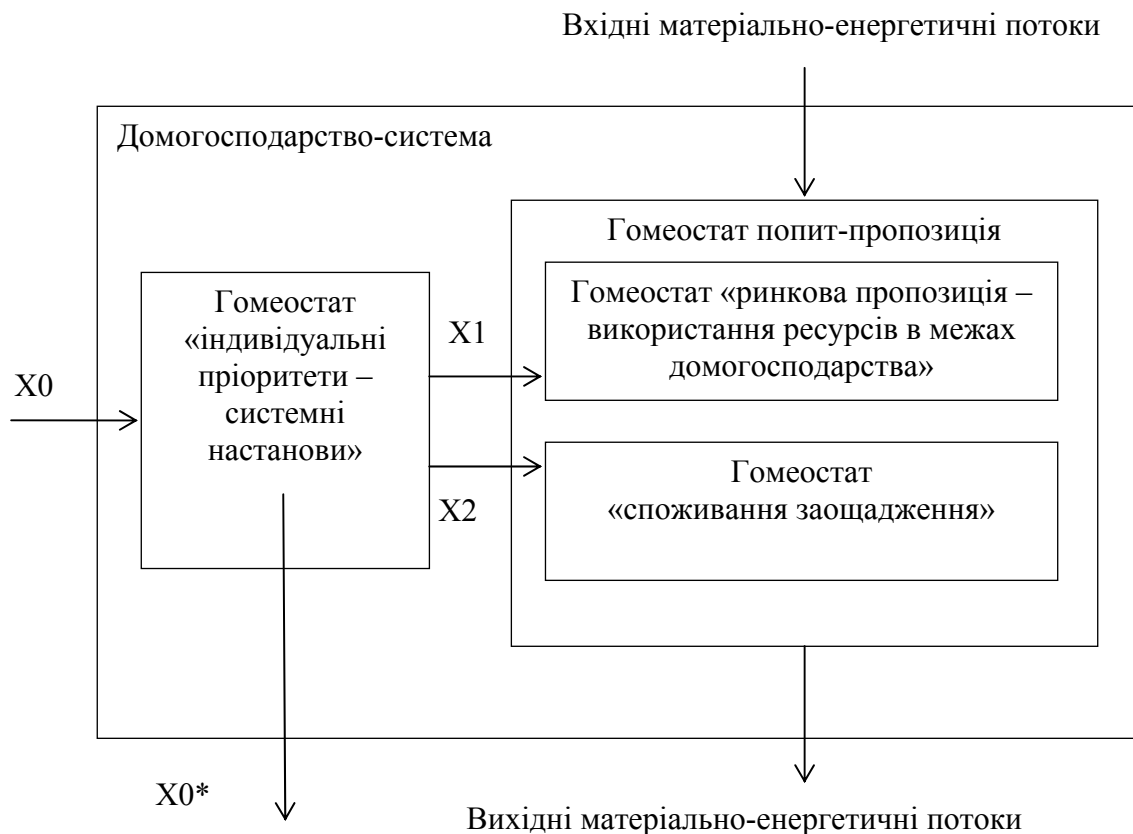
Вхідні матеріально-енергетичні потоки

Домогосподарство-система

Гомеостат попит-пропозиція

Гомеостат «ринкова пропозиція – використання ресурсів в межах домогосподарства»

Гомеостат «індивідуальні пріоритети – системні настанови»

X1

X0

Гомеостат «споживання заощадження»

X2

X0*

Вихідні матеріально-енергетичні потоки